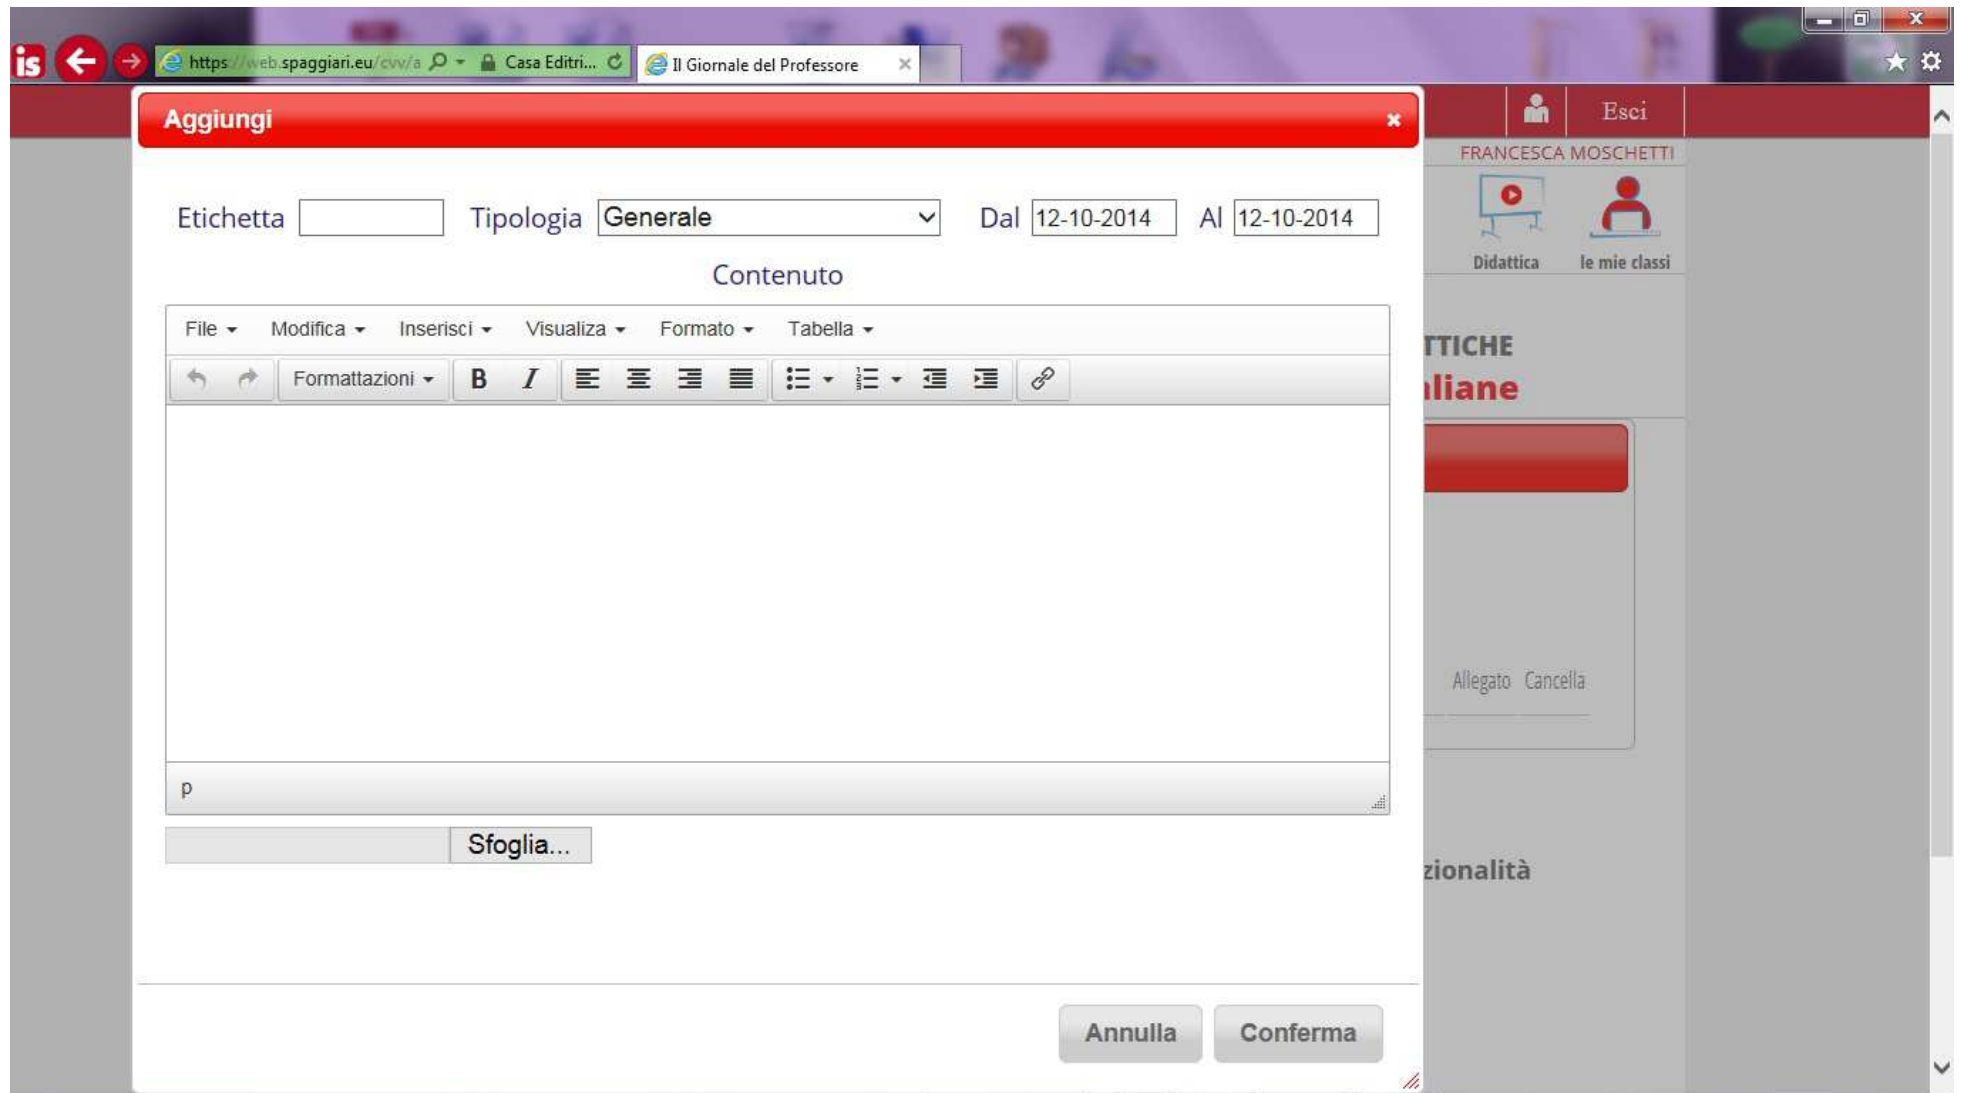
https://web.spaggiari.eu/cvv/a Casa Editri... Il Giornale del Professore

Aggiungi ×

Esci

FRANCESCA MOSCHETTI

Didattica le mie classi

Etichetta Tipologia Generale Dal 12-10-2014 Al 12-10-2014

Contenuto

File Modifica Inserisci Visualizza Formato Tabella

Formattazioni B I

p

Sfoglia...

TTICHE
liane

Allegato Cancella

zionalità

Annulla Conferma